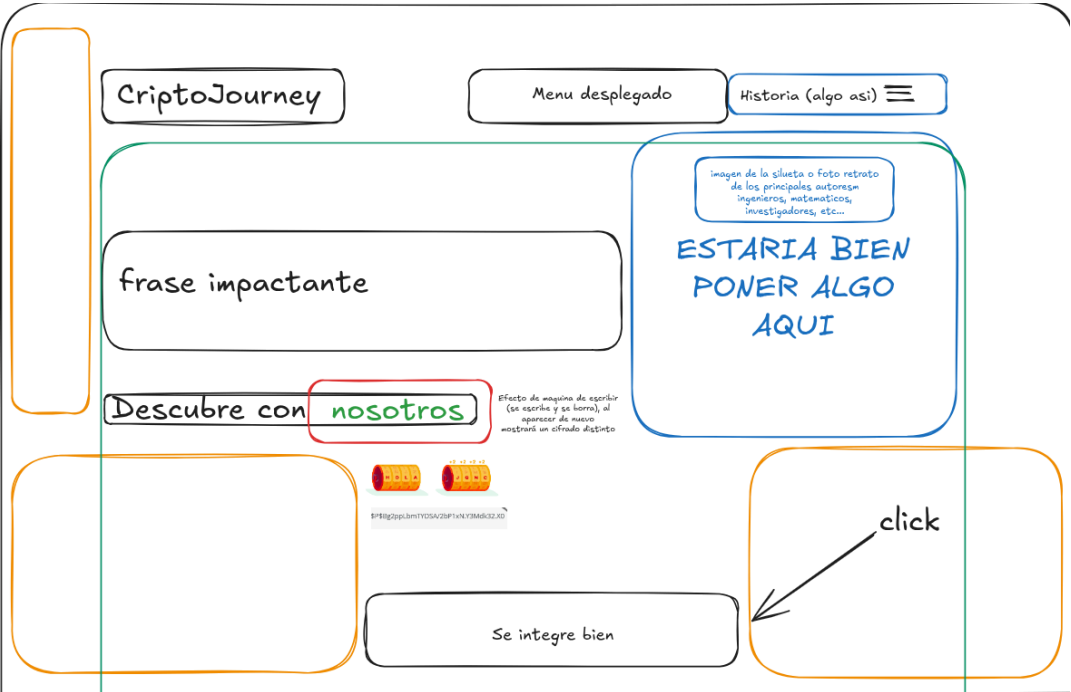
CriptoJourney

Menu desplegado

Historia (algo asi)

imagen de la silueta o foto retrato de los principales autoresm ingenieros, matematicos, investigadores, etc...

ESTARIA BIEN PONER ALGO AQUI

frase impactante

Descubre con nosotros

Efecto de maquina de escribir (se escribe y se borra), al aparecer de nuevo mostrará un cifrado distinto

$P$Bg2ppLbmTYOSA/2bP1xN.Y3Mdk32.X0

click

Se integre bien